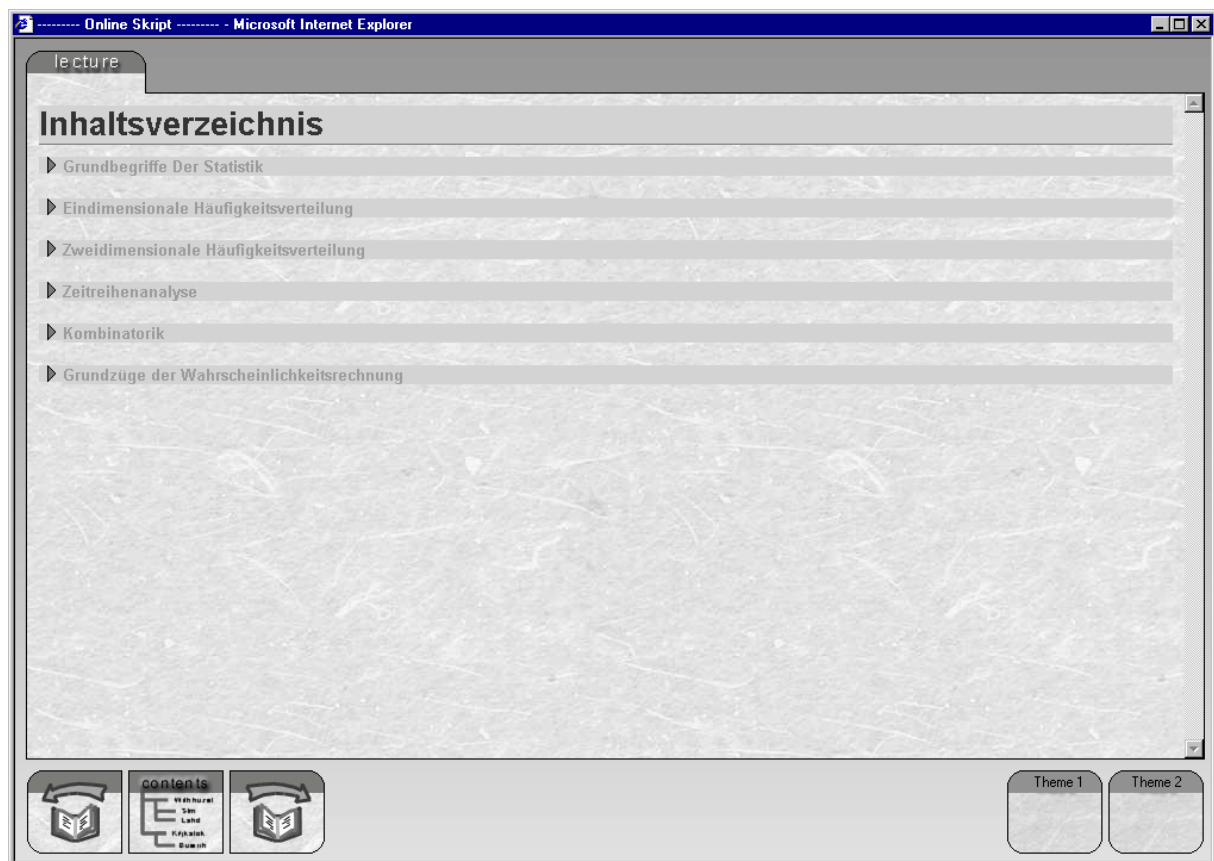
--------- Online Skript --------- - Microsoft Internet Explorer

lecture

Inhaltsverzeichnis

Grundbegriffe Der Statistik

Eindimensionale Häufigkeitsverteilung

Zweidimensionale Häufigkeitsverteilung

Zeitreihenanalyse

Kombinatorik

Grundzüge der Wahrscheinlichkeitsrechnung

contents

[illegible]

Theme 1

Theme 2